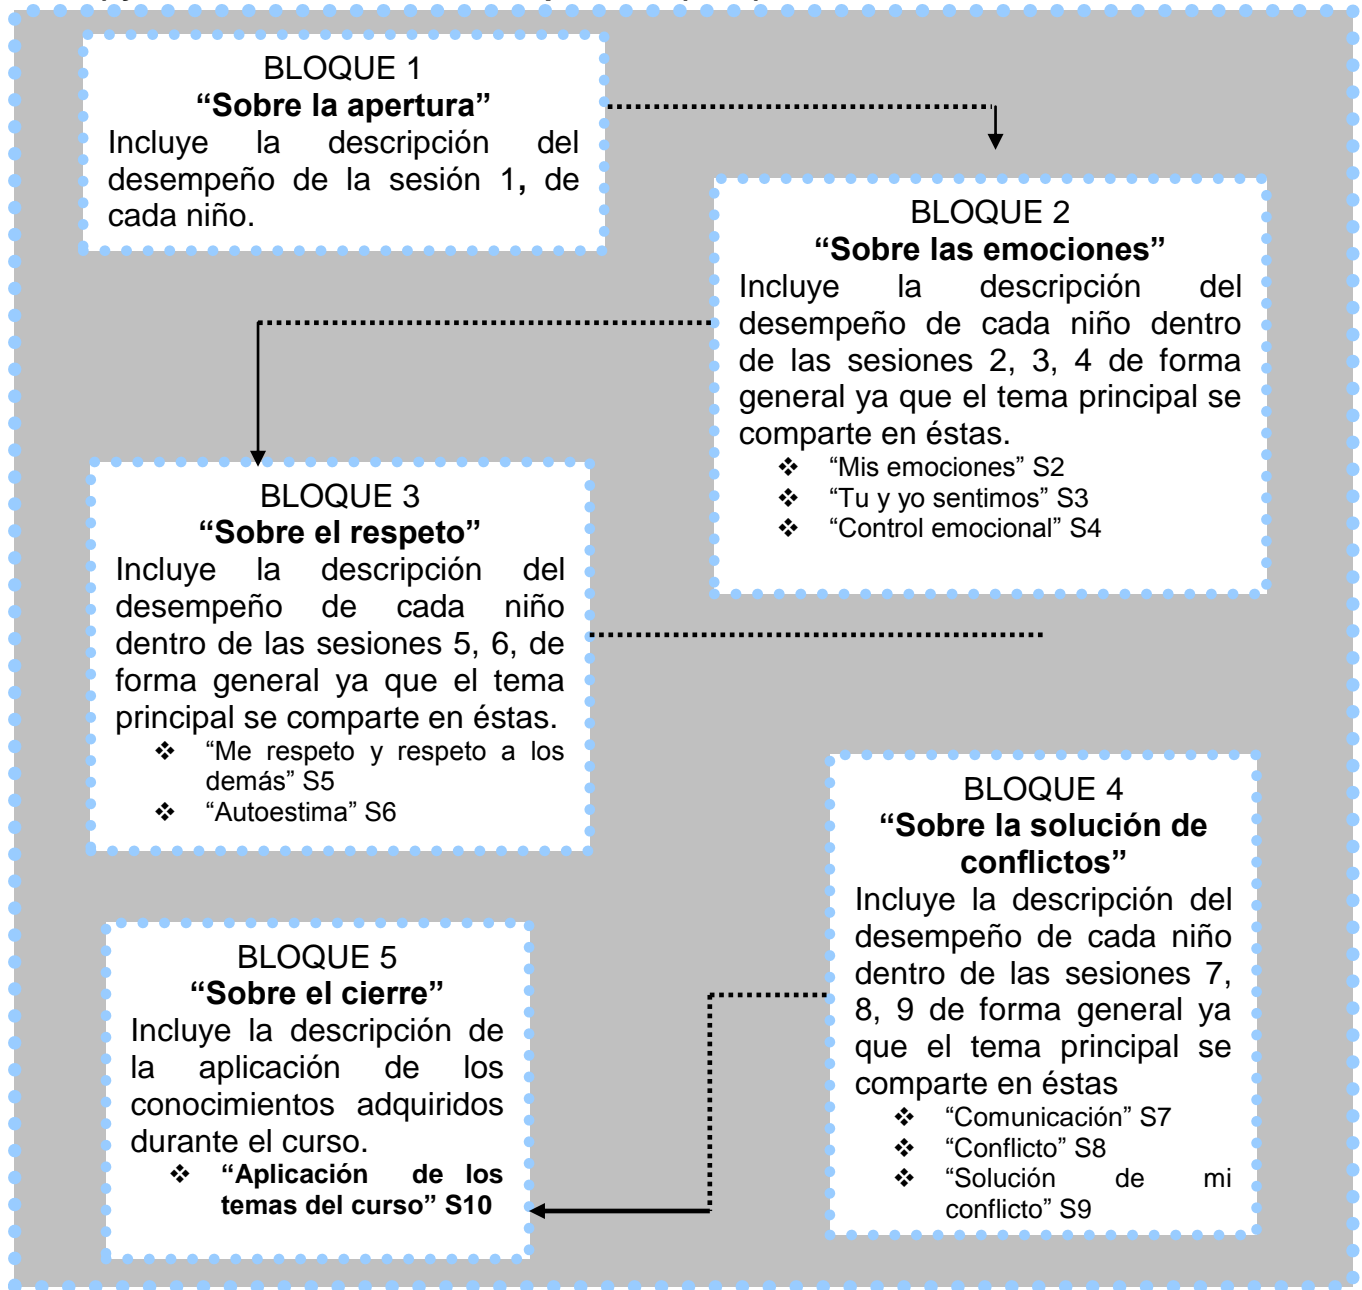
BLOQUE 1
**“Sobre la apertura”**
Incluye la descripción del desempeño de la sesión 1, de cada niño.

BLOQUE 2
**“Sobre las emociones”**
Incluye la descripción del desempeño de cada niño dentro de las sesiones 2, 3, 4 de forma general ya que el tema principal se comparte en éstas.
❖ “Mis emociones” S2
❖ “Tu y yo sentimos” S3
❖ “Control emocional” S4

BLOQUE 3
**“Sobre el respeto”**
Incluye la descripción del desempeño de cada niño dentro de las sesiones 5, 6, de forma general ya que el tema principal se comparte en éstas.
❖ “Me respeto y respeto a los demás” S5
❖ “Autoestima” S6

BLOQUE 4
**“Sobre la solución de conflictos”**
Incluye la descripción del desempeño de cada niño dentro de las sesiones 7, 8, 9 de forma general ya que el tema principal se comparte en éstas
❖ “Comunicación” S7
❖ “Conflicto” S8
❖ “Solución de mi conflicto” S9

BLOQUE 5
**“Sobre el cierre”**
Incluye la descripción de la aplicación de los conocimientos adquiridos durante el curso.
❖ **“Aplicación de los temas del curso” S10**